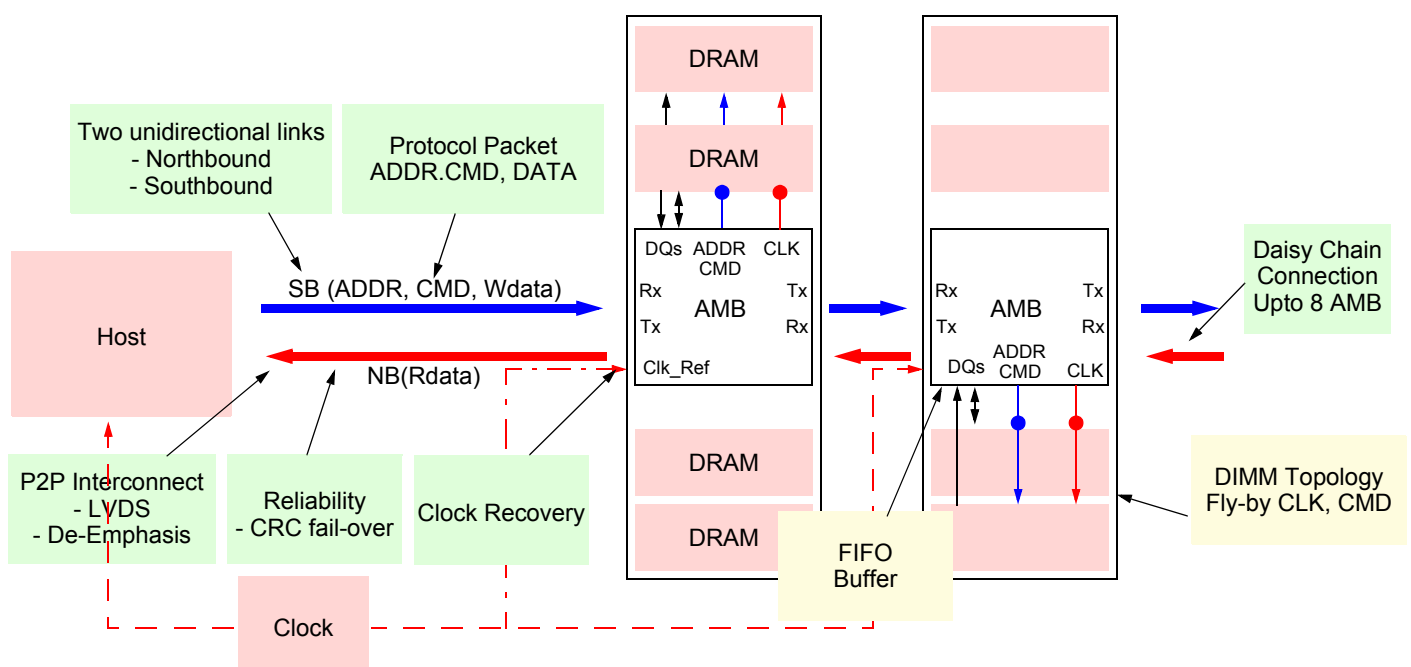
DRAM

DRAM

Two unidirectional links
- Northbound
- Southbound

Protocol Packet
ADDR.CMD, DATA

DQs ADDR CMD CLK

Rx AMB Tx

Tx Rx

Clk_Ref

Rx AMB Tx

Tx Rx

DQs ADDR CMD CLK

Daisy Chain Connection Upto 8 AMB

Host

SB (ADDR, CMD, Wdata)

NB(Rdata)

DRAM

DRAM

P2P Interconnect
- LVDS
- De-Emphasis

Reliability
- CRC fail-over

Clock Recovery

FIFO
Buffer

DIMM Topology
Fly-by CLK, CMD

Clock